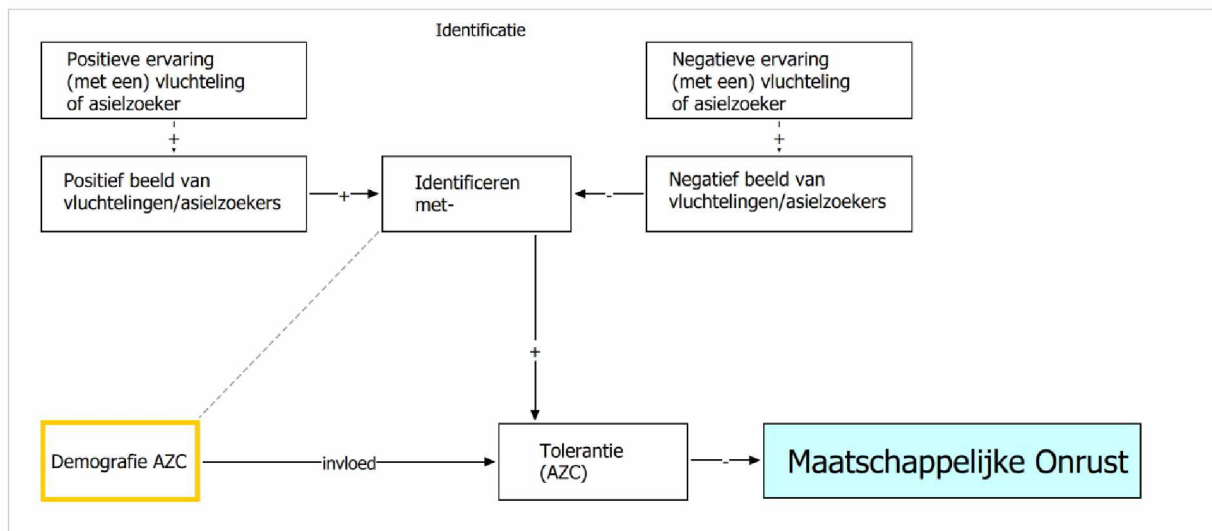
Identificatie

Positieve ervaring (met een) vluchteling of asielzoeker

+

Negatieve ervaring (met een) vluchteling of asielzoeker

+

Positief beeld van vluchtelingen/asielzoekers

+

Identificeren met-

-

Negatief beeld van vluchtelingen/asielzoekers

+

Demografie AZC

invloed

Tolerantie (AZC)

-

Maatschappelijke Onrust